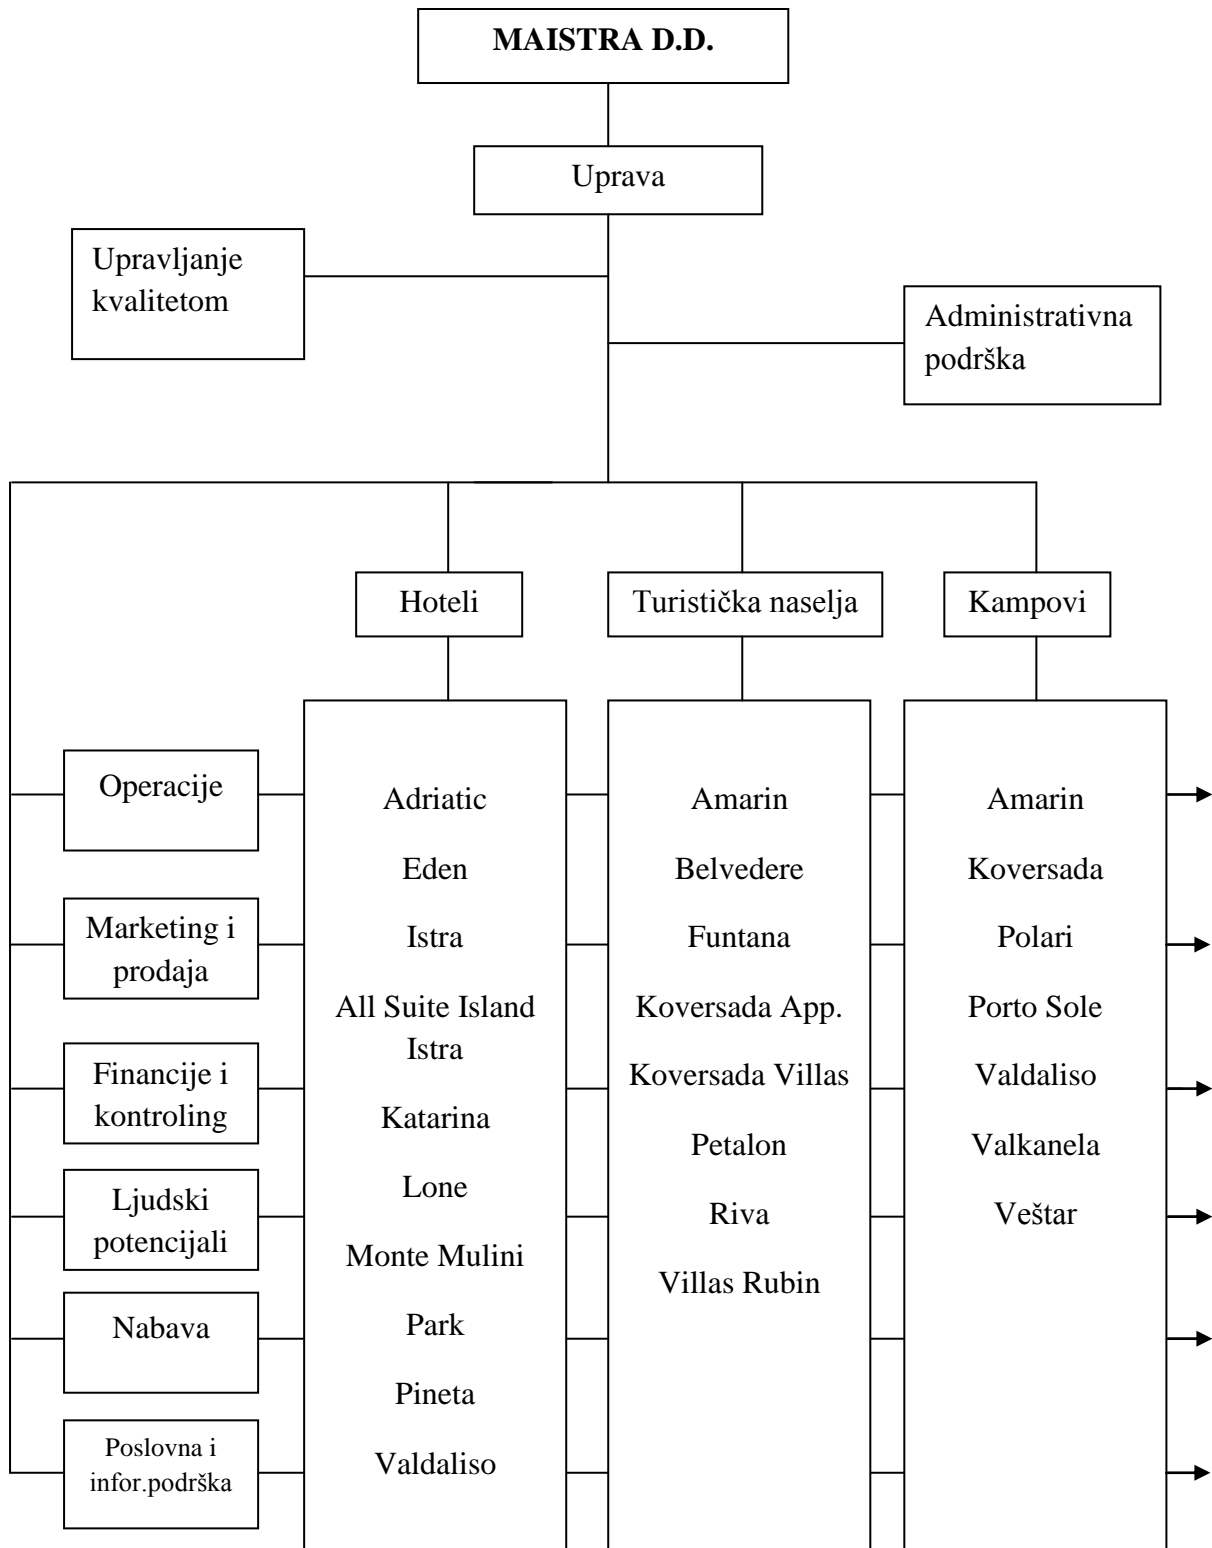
MAISTRA D.D.

Uprava

Upravljanje kvalitetom

Administrativna podrška

Hoteli

Turistička naselja

Kampovi

Operacije

Marketing i prodaja

Financije i kontroling

Ljudski potencijali

Nabava

Poslovna i infor.podrška

Adriatic
Eden
Istra
All Suite Island Istra
Katarina
Lone
Monte Mulini
Park
Pineta
Valdaliso

Amarin
Belvedere
Funtana
Koversada App.
Koversada Villas
Petalon
Riva
Villas Rubin

Amarin
Koversada
Polari
Porto Sole
Valdaliso
Valkanela
Veštar